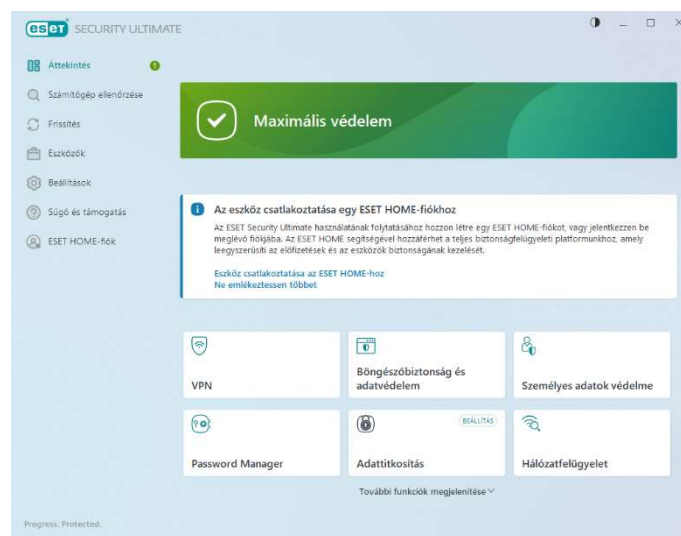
eset SECURITY ULTIMATE

Áttekintés 1
Számítógép ellenőrzése
Frissítés
Eszközök
Beállítások
Súgó és támogatás
ESET HOME-fiók

Maximális védelem

Az eszköz csatlakoztatása egy ESET HOME-fiókhoz
Az ESET Security Ultimate használatának folytatásához hozzon létre egy ESET HOME-fiókot, vagy jelentkezzen be meglévő fiókjába. Az ESET HOME segítségével hozzáférhet a teljes biztonságfelügyeleti platformunkhoz, amely leegyszerűsíti az előfizetések és az eszközök biztonságának kezelését.
Eszköz csatlakoztatása az ESET HOME-hoz
Ne emlékeztessen többet

VPN
Böngészőbiztonság és adatvédelem
Személyes adatok védelme
Password Manager
BEÁLLÍTÁS
Adattitkosítás
Hálózatfelügyelet
További funkciók megjelenítése

Progress. Protected.